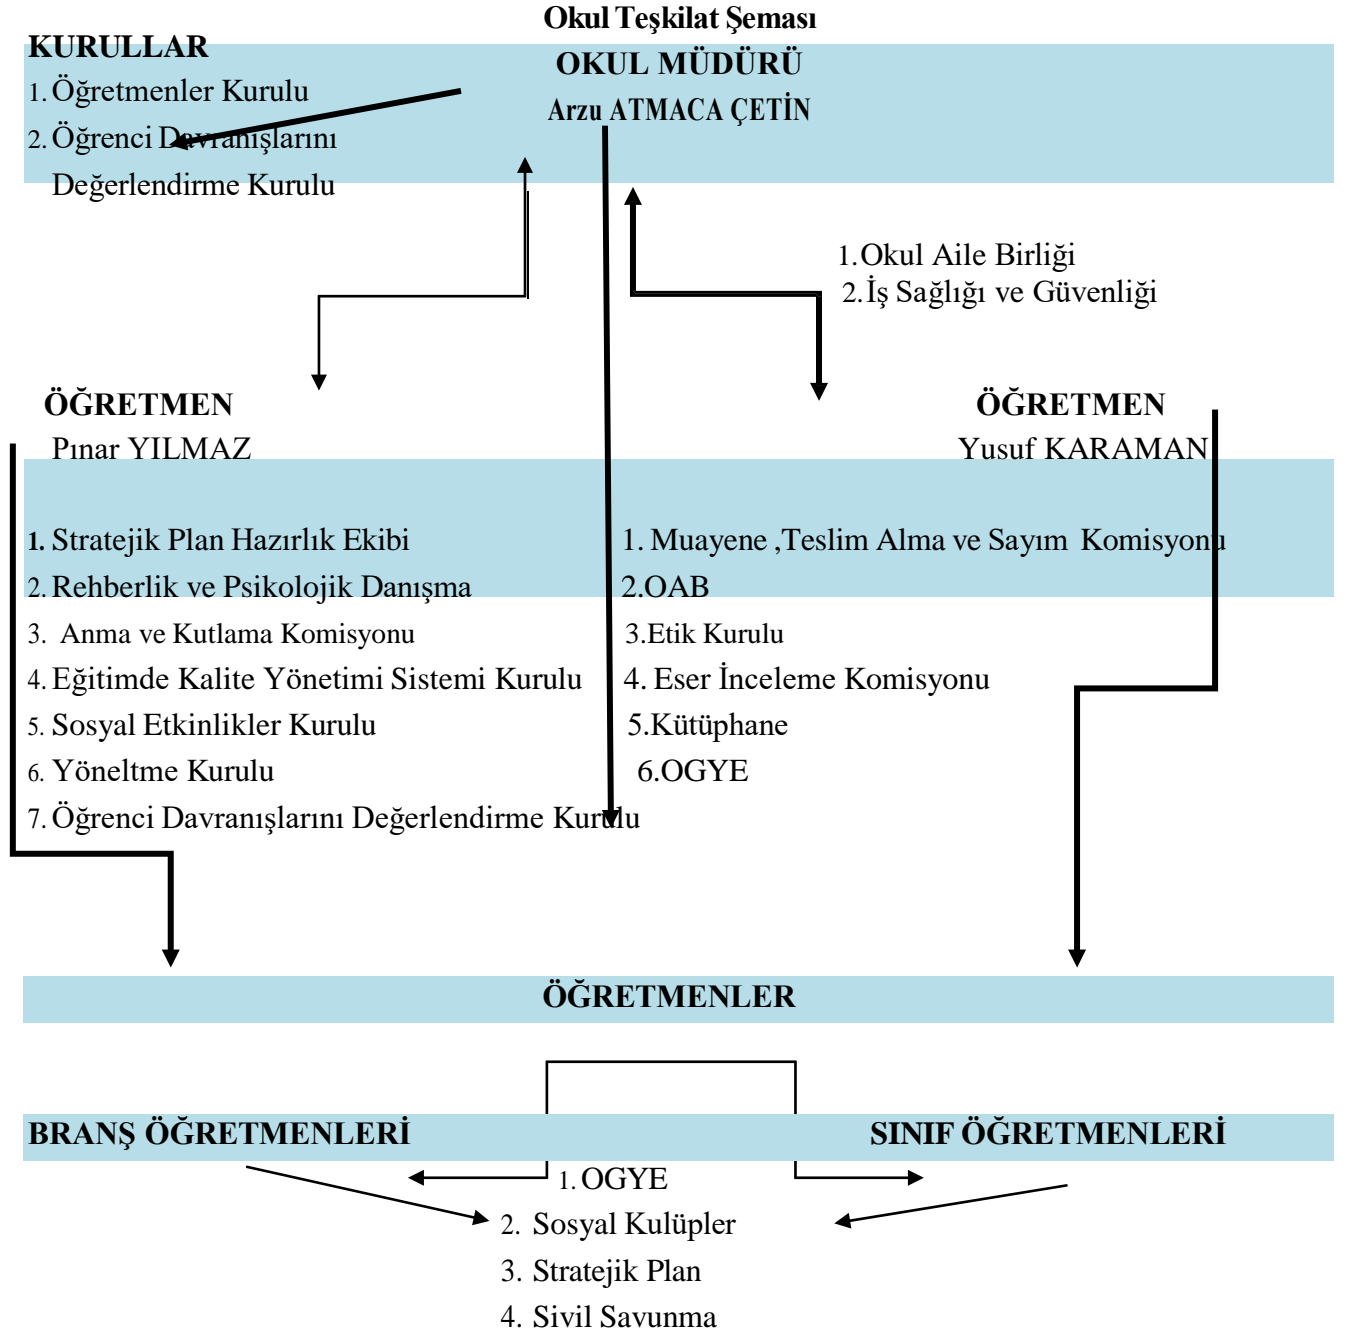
Okul Teşkilat Şeması

KURULLAR
1. Öğretmenler Kurulu
2. Öğrenci Davranışlarını Değerlendirme Kurulu

OKUL MÜDÜRÜ
Arzu ATMACA ÇETİN

1.Okul Aile Birliği
2.İş Sağlığı ve Güvenliği

ÖĞRETMEN
Pınar YILMAZ

ÖĞRETMEN
Yusuf KARAMAN

1. Stratejik Plan Hazırlık Ekibi
2. Rehberlik ve Psikolojik Danışma
3. Anma ve Kutlama Komisyonu
4. Eğitimde Kalite Yönetimi Sistemi Kurulu
5. Sosyal Etkinlikler Kurulu
6. Yöneltme Kurulu
7. Öğrenci Davranışlarını Değerlendirme Kurulu

1. Muayene ,Teslim Alma ve Sayım Komisyonu
2.OAB
3.Etik Kurulu
4. Eser İnceleme Komisyonu
5.Kütüphane
6.OGYE

ÖĞRETMENLER

BRANŞ ÖĞRETMENLERİ

SINIF ÖĞRETMENLERİ

1. OGYE
2. Sosyal Kulüpler
3. Stratejik Plan
4. Sivil Savunma